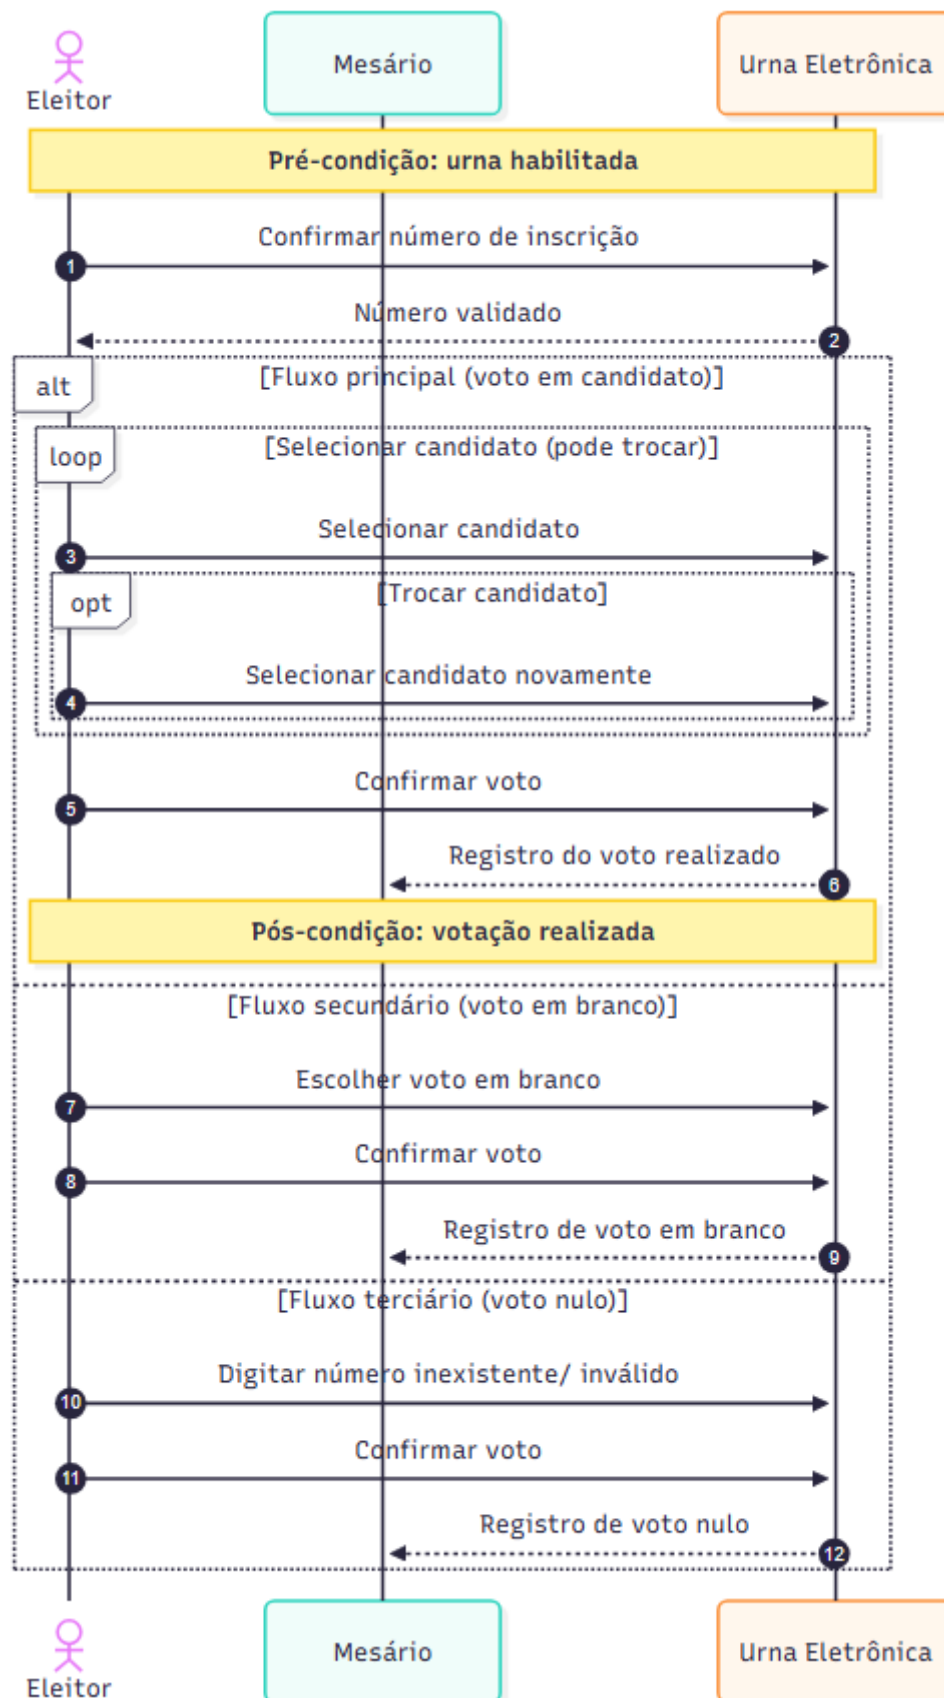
Eleitor

Mesário

Urna Eletrônica

Pré-condição: urna habilitada

1 Confirmar número de inscrição

2 Número validado

alt [Fluxo principal (voto em candidato)]

loop [Selecionar candidato (pode trocar)]

3 Selecionar candidato

opt [Trocar candidato]

4 Selecionar candidato novamente

5 Confirmar voto

6 Registro do voto realizado

Pós-condição: votação realizada

[Fluxo secundário (voto em branco)]

7 Escolher voto em branco

8 Confirmar voto

9 Registro de voto em branco

[Fluxo terciário (voto nulo)]

10 Digitar número inexistente/ inválido

11 Confirmar voto

12 Registro de voto nulo

Eleitor

Mesário

Urna Eletrônica